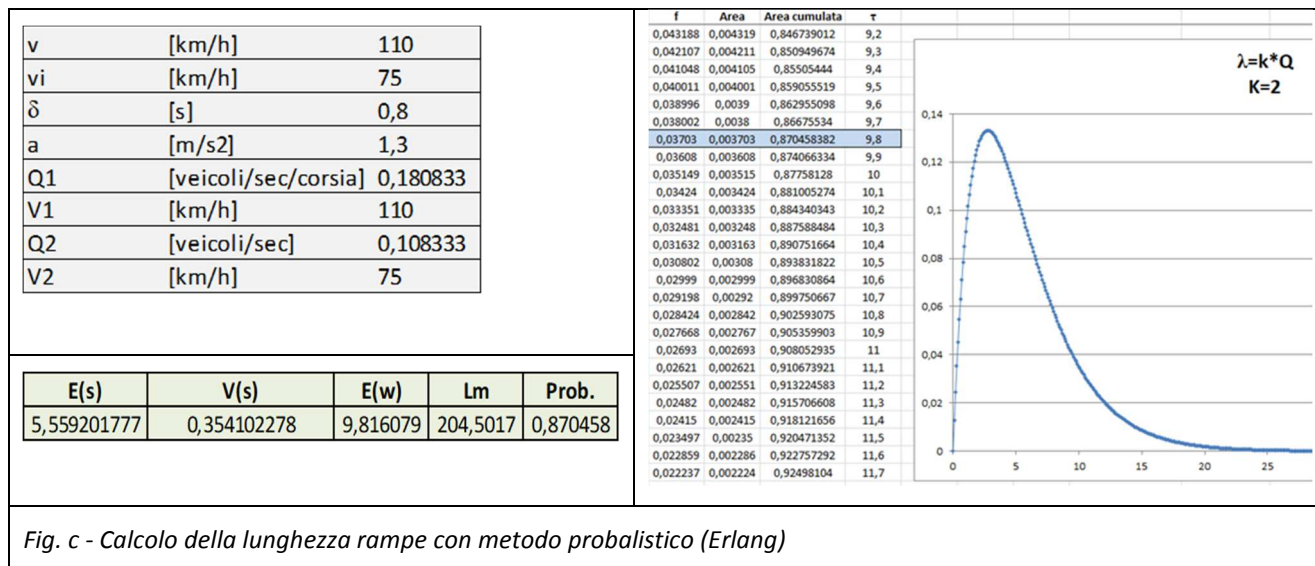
| | | |
|---|---|---|
| v | [km/h] | 110 |
| vi | [km/h] | 75 |
| δ | [s] | 0,8 |
| a | [m/s2] | 1,3 |
| Q1 | [veicoli/sec/corsia] | 0,180833 |
| V1 | [km/h] | 110 |
| Q2 | [veicoli/sec] | 0,108333 |
| V2 | [km/h] | 75 |

| E(s) | V(s) | E(w) | Lm | Prob. |
|---|---|---|---|---|
| 5,559201777 | 0,354102278 | 9,816079 | 204,5017 | 0,870458 |

| f | Area | Area cumulata | τ |
|---|---|---|---|
| 0,043188 | 0,004319 | 0,846739012 | 9,2 |
| 0,042107 | 0,004211 | 0,850949674 | 9,3 |
| 0,041048 | 0,004105 | 0,85505444 | 9,4 |
| 0,040011 | 0,004001 | 0,859055519 | 9,5 |
| 0,038996 | 0,0039 | 0,862955098 | 9,6 |
| 0,038002 | 0,0038 | 0,86675534 | 9,7 |
| 0,03703 | 0,003703 | 0,870458382 | 9,8 |
| 0,03608 | 0,003608 | 0,874066334 | 9,9 |
| 0,035149 | 0,003515 | 0,87758128 | 10 |
| 0,03424 | 0,003424 | 0,881005274 | 10,1 |
| 0,033351 | 0,003335 | 0,884340343 | 10,2 |
| 0,032481 | 0,003248 | 0,887588484 | 10,3 |
| 0,031632 | 0,003163 | 0,890751664 | 10,4 |
| 0,030802 | 0,00308 | 0,893831822 | 10,5 |
| 0,02999 | 0,002999 | 0,896830864 | 10,6 |
| 0,029198 | 0,00292 | 0,899750667 | 10,7 |
| 0,028424 | 0,002842 | 0,902593075 | 10,8 |
| 0,027668 | 0,002767 | 0,905359903 | 10,9 |
| 0,02693 | 0,002693 | 0,908052935 | 11 |
| 0,02621 | 0,002621 | 0,910673921 | 11,1 |
| 0,025507 | 0,002551 | 0,913224583 | 11,2 |
| 0,02482 | 0,002482 | 0,915706608 | 11,3 |
| 0,02415 | 0,002415 | 0,918121656 | 11,4 |
| 0,023497 | 0,00235 | 0,920471352 | 11,5 |
| 0,022859 | 0,002286 | 0,922757292 | 11,6 |
| 0,022237 | 0,002224 | 0,92498104 | 11,7 |

λ=k*Q
K=2

0,14
0,12
0,1
0,08
0,06
0,04
0,02
0
0 5 10 15 20 25

Fig. c - Calcolo della lunghezza rampe con metodo probalistico (Erlang)